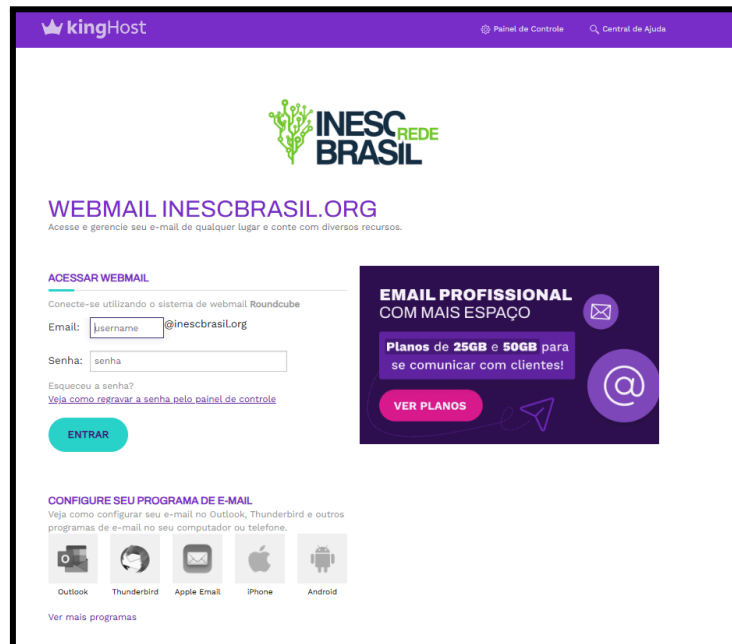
kingHost

Painel de Controle

Central de Ajuda

INESC REDE BRASIL

WEBMAIL INESCBRASIL.ORG

Acesse e gerencie seu e-mail de qualquer lugar e conte com diversos recursos.

ACESSAR WEBMAIL

Conecte-se utilizando o sistema de webmail **Roundcube**

Email: username @inescbrasil.org

Senha: senha

Esqueceu a senha?

Veja como regravar a senha pelo painel de controle

ENTRAR

EMAIL PROFISSIONAL COM MAIS ESPAÇO

**Planos** de **25GB** e **50GB** para se comunicar com clientes!

VER PLANOS

CONFIGURE SEU PROGRAMA DE E-MAIL

Veja como configurar seu e-mail no Outlook, Thunderbird e outros programas de e-mail no seu computador ou telefone.

Outlook

Thunderbird

Apple Email

iPhone

Android

Ver mais programas